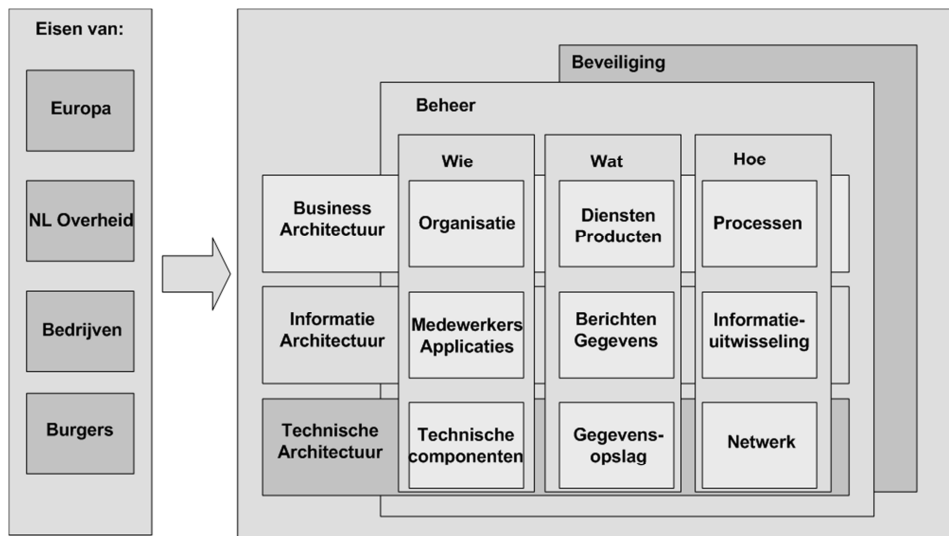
Eisen van:

Europa

NL Overheid

Bedrijven

Burgers

Beveiliging

Beheer

Wie

Wat

Hoe

Business Architectuur

Organisatie

Diensten Producten

Processen

Informatie Architectuur

Medewerkers Applicaties

Berichten Gegevens

Informatie-uitwisseling

Technische Architectuur

Technische componenten

Gegevens-opslag

Netwerk